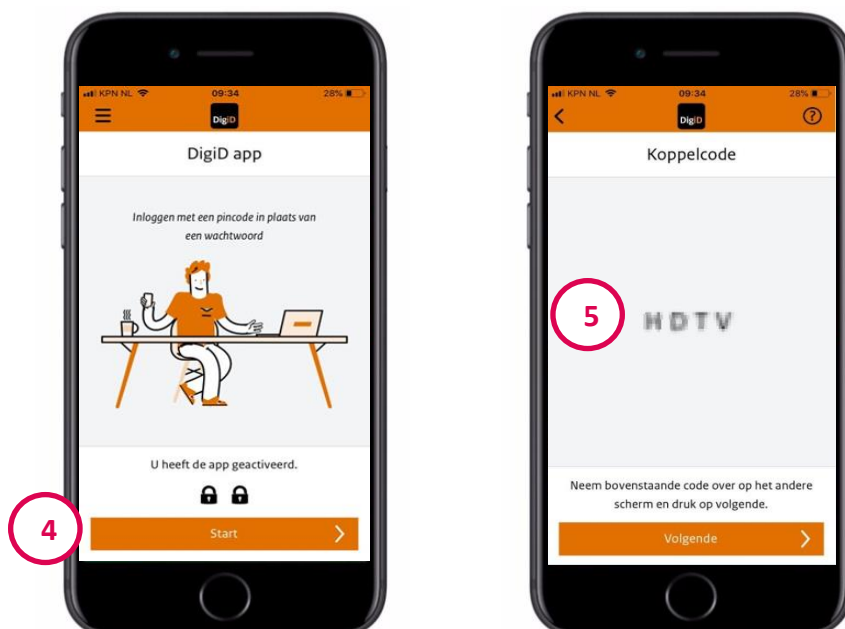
KPN NL 09:34 28%

DigiD

DigiD app

Inloggen met een pincode in plaats van een wachtwoord

U heeft de app geactiveerd.

4

Start

KPN NL 09:34 28%

DigiD

Koppelcode

5

HDTV

Neem bovenstaande code over op het andere scherm en druk op volgende.

Volgende